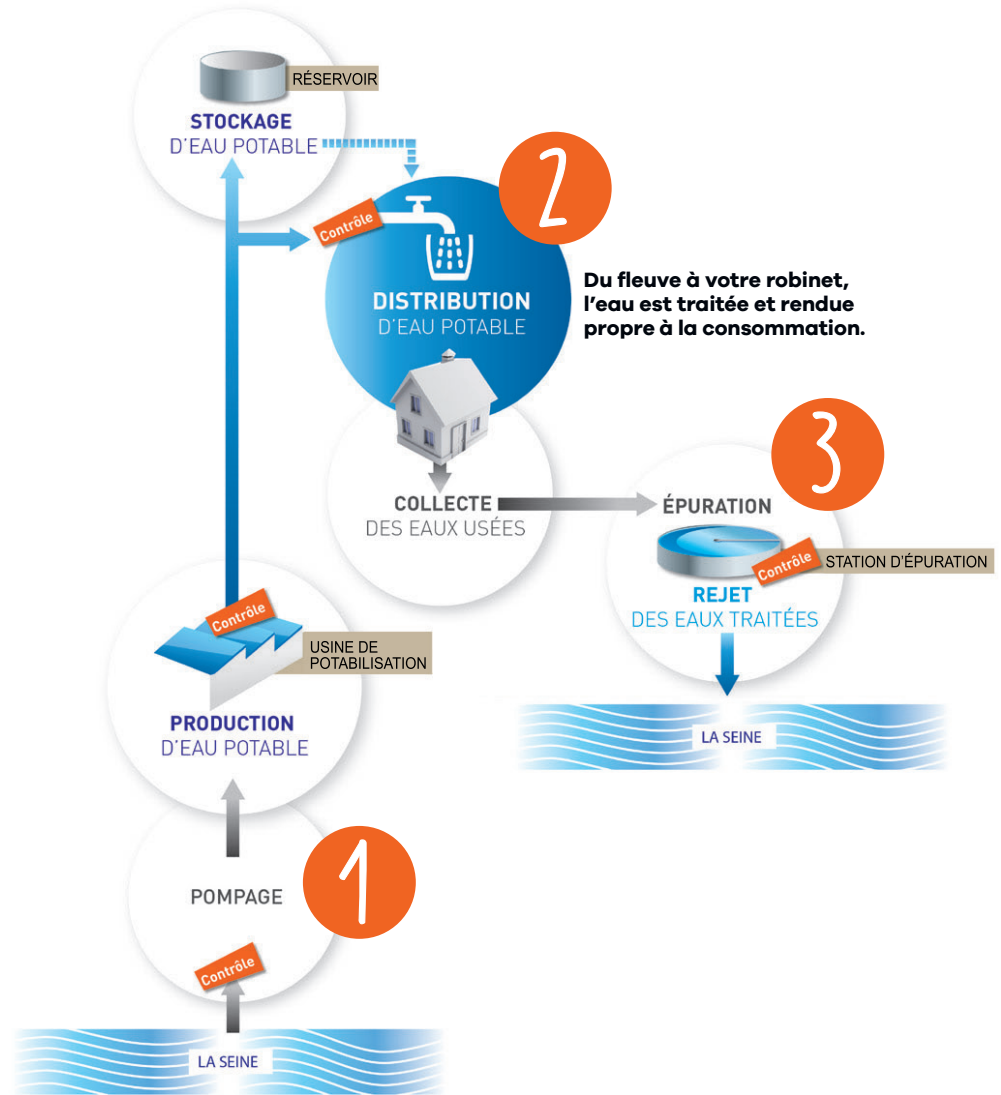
RÉSERVOIR

STOCKAGE
D'EAU POTABLE

2

Contrôle

DISTRIBUTION
D'EAU POTABLE

Du fleuve à votre robinet, l'eau est traitée et rendue propre à la consommation.

3

COLLECTE
DES EAUX USÉES

ÉPURATION

Contrôle

STATION D'ÉPURATION

REJET
DES EAUX TRAITÉES

LA SEINE

Contrôle

USINE DE POTABILISATION

PRODUCTION
D'EAU POTABLE

1

POMPAGE

Contrôle

LA SEINE